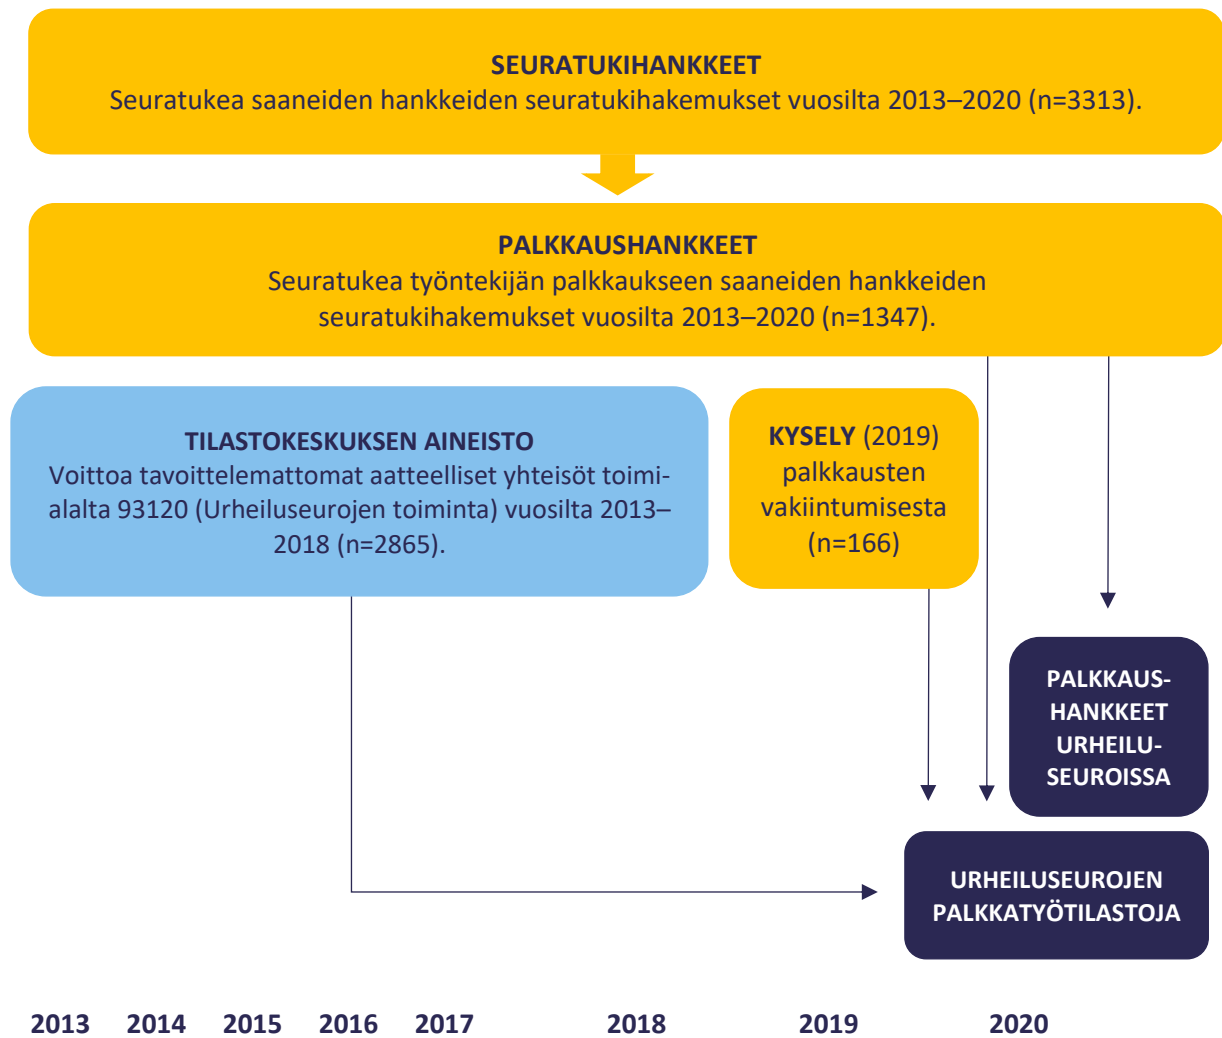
SEURATUKIHANKKEET
Seuratukea saaneiden hankkeiden seuratukihakemukset vuosilta 2013–2020 (n=3313).

PALKKAUSHANKKEET
Seuratukea työntekijän palkkaukseen saaneiden hankkeiden seuratukihakemukset vuosilta 2013–2020 (n=1347).

TILASTOKESKUKSEN AINEISTO
Voittoa tavoittelemattomat aatteelliset yhteisöt toimialalta 93120 (Urheiluseurojen toiminta) vuosilta 2013–2018 (n=2865).

KYSELY (2019) palkkausten vakiintumisesta (n=166)

PALKKAUSHANKKEET URHEILUSEUROISSA

URHEILUSEUROJEN PALKKATYÖTILASTOJA

2013 2014 2015 2016 2017 2018 2019 2020